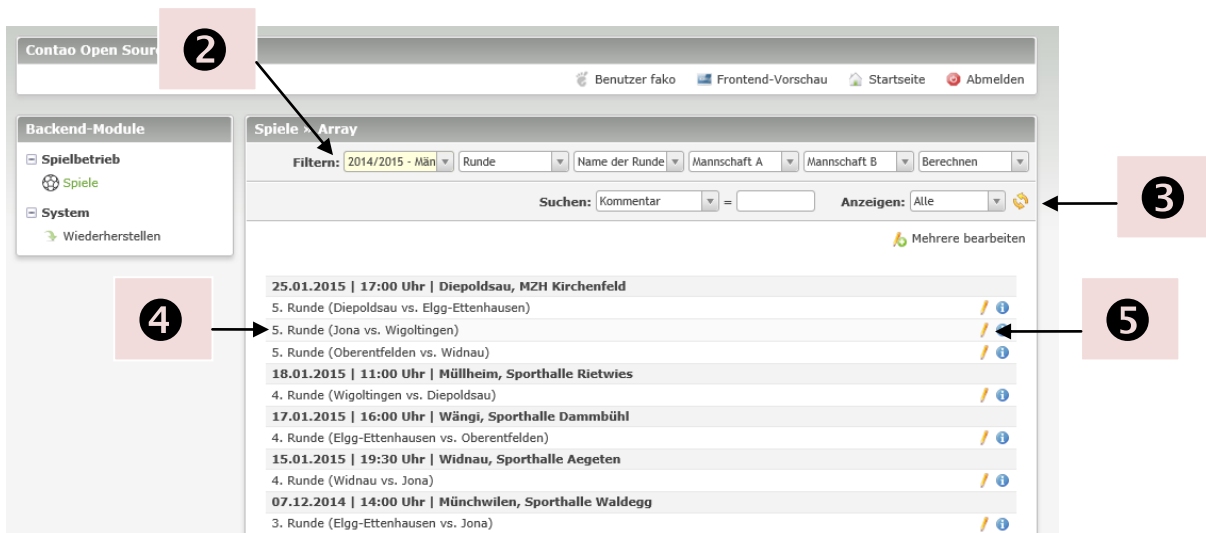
Contao Open Sour

❷

Benutzer fako Frontend-Vorschau Startseite Abmelden

Backend-Module

Spielbetrieb

Spiele

System

Wiederherstellen

Spiele » Array

Filtern: 2014/2015 - Män | Runde | Name der Runde | Mannschaft A | Mannschaft B | Berechnen

Suchen: Kommentar = Anzeigen: Alle

❸

Mehrere bearbeiten

❹

❺

25.01.2015 | 17:00 Uhr | Diepoldsau, MZH Kirchenfeld

5. Runde (Diepoldsau vs. Elgg-Ettenhausen)

5. Runde (Jona vs. Wigoltingen)

5. Runde (Oberentfelden vs. Widnau)

18.01.2015 | 11:00 Uhr | Müllheim, Sporthalle Rietwies

4. Runde (Wigoltingen vs. Diepoldsau)

17.01.2015 | 16:00 Uhr | Wängi, Sporthalle Dammbühl

4. Runde (Elgg-Ettenhausen vs. Oberentfelden)

15.01.2015 | 19:30 Uhr | Widnau, Sporthalle Aegeten

4. Runde (Widnau vs. Jona)

07.12.2014 | 14:00 Uhr | Münchwilen, Sporthalle Waldegg

3. Runde (Elgg-Ettenhausen vs. Jona)